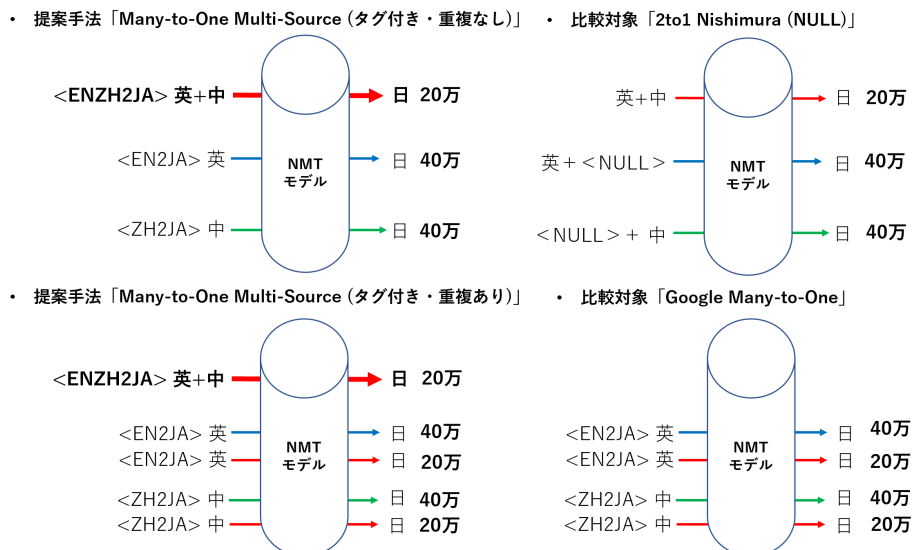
• 提案手法「Many-to-One Multi-Source (タグ付き・重複なし)」

<ENZH2JA> 英+中 NMT モデル 日 20万
<EN2JA> 英 日 40万
<ZH2JA> 中 日 40万

• 比較対象「2to1 Nishimura (NULL)」

英+中 NMT モデル 日 20万
英+<NULL> 日 40万
<NULL>+ 中 日 40万

• 提案手法「Many-to-One Multi-Source (タグ付き・重複あり)」

<ENZH2JA> 英+中 NMT モデル 日 20万
<EN2JA> 英 日 40万
<EN2JA> 英 日 20万
<ZH2JA> 中 日 40万
<ZH2JA> 中 日 20万

• 比較対象「Google Many-to-One」

<EN2JA> 英 NMT モデル 日 40万
<EN2JA> 英 日 20万
<ZH2JA> 中 日 40万
<ZH2JA> 中 日 20万